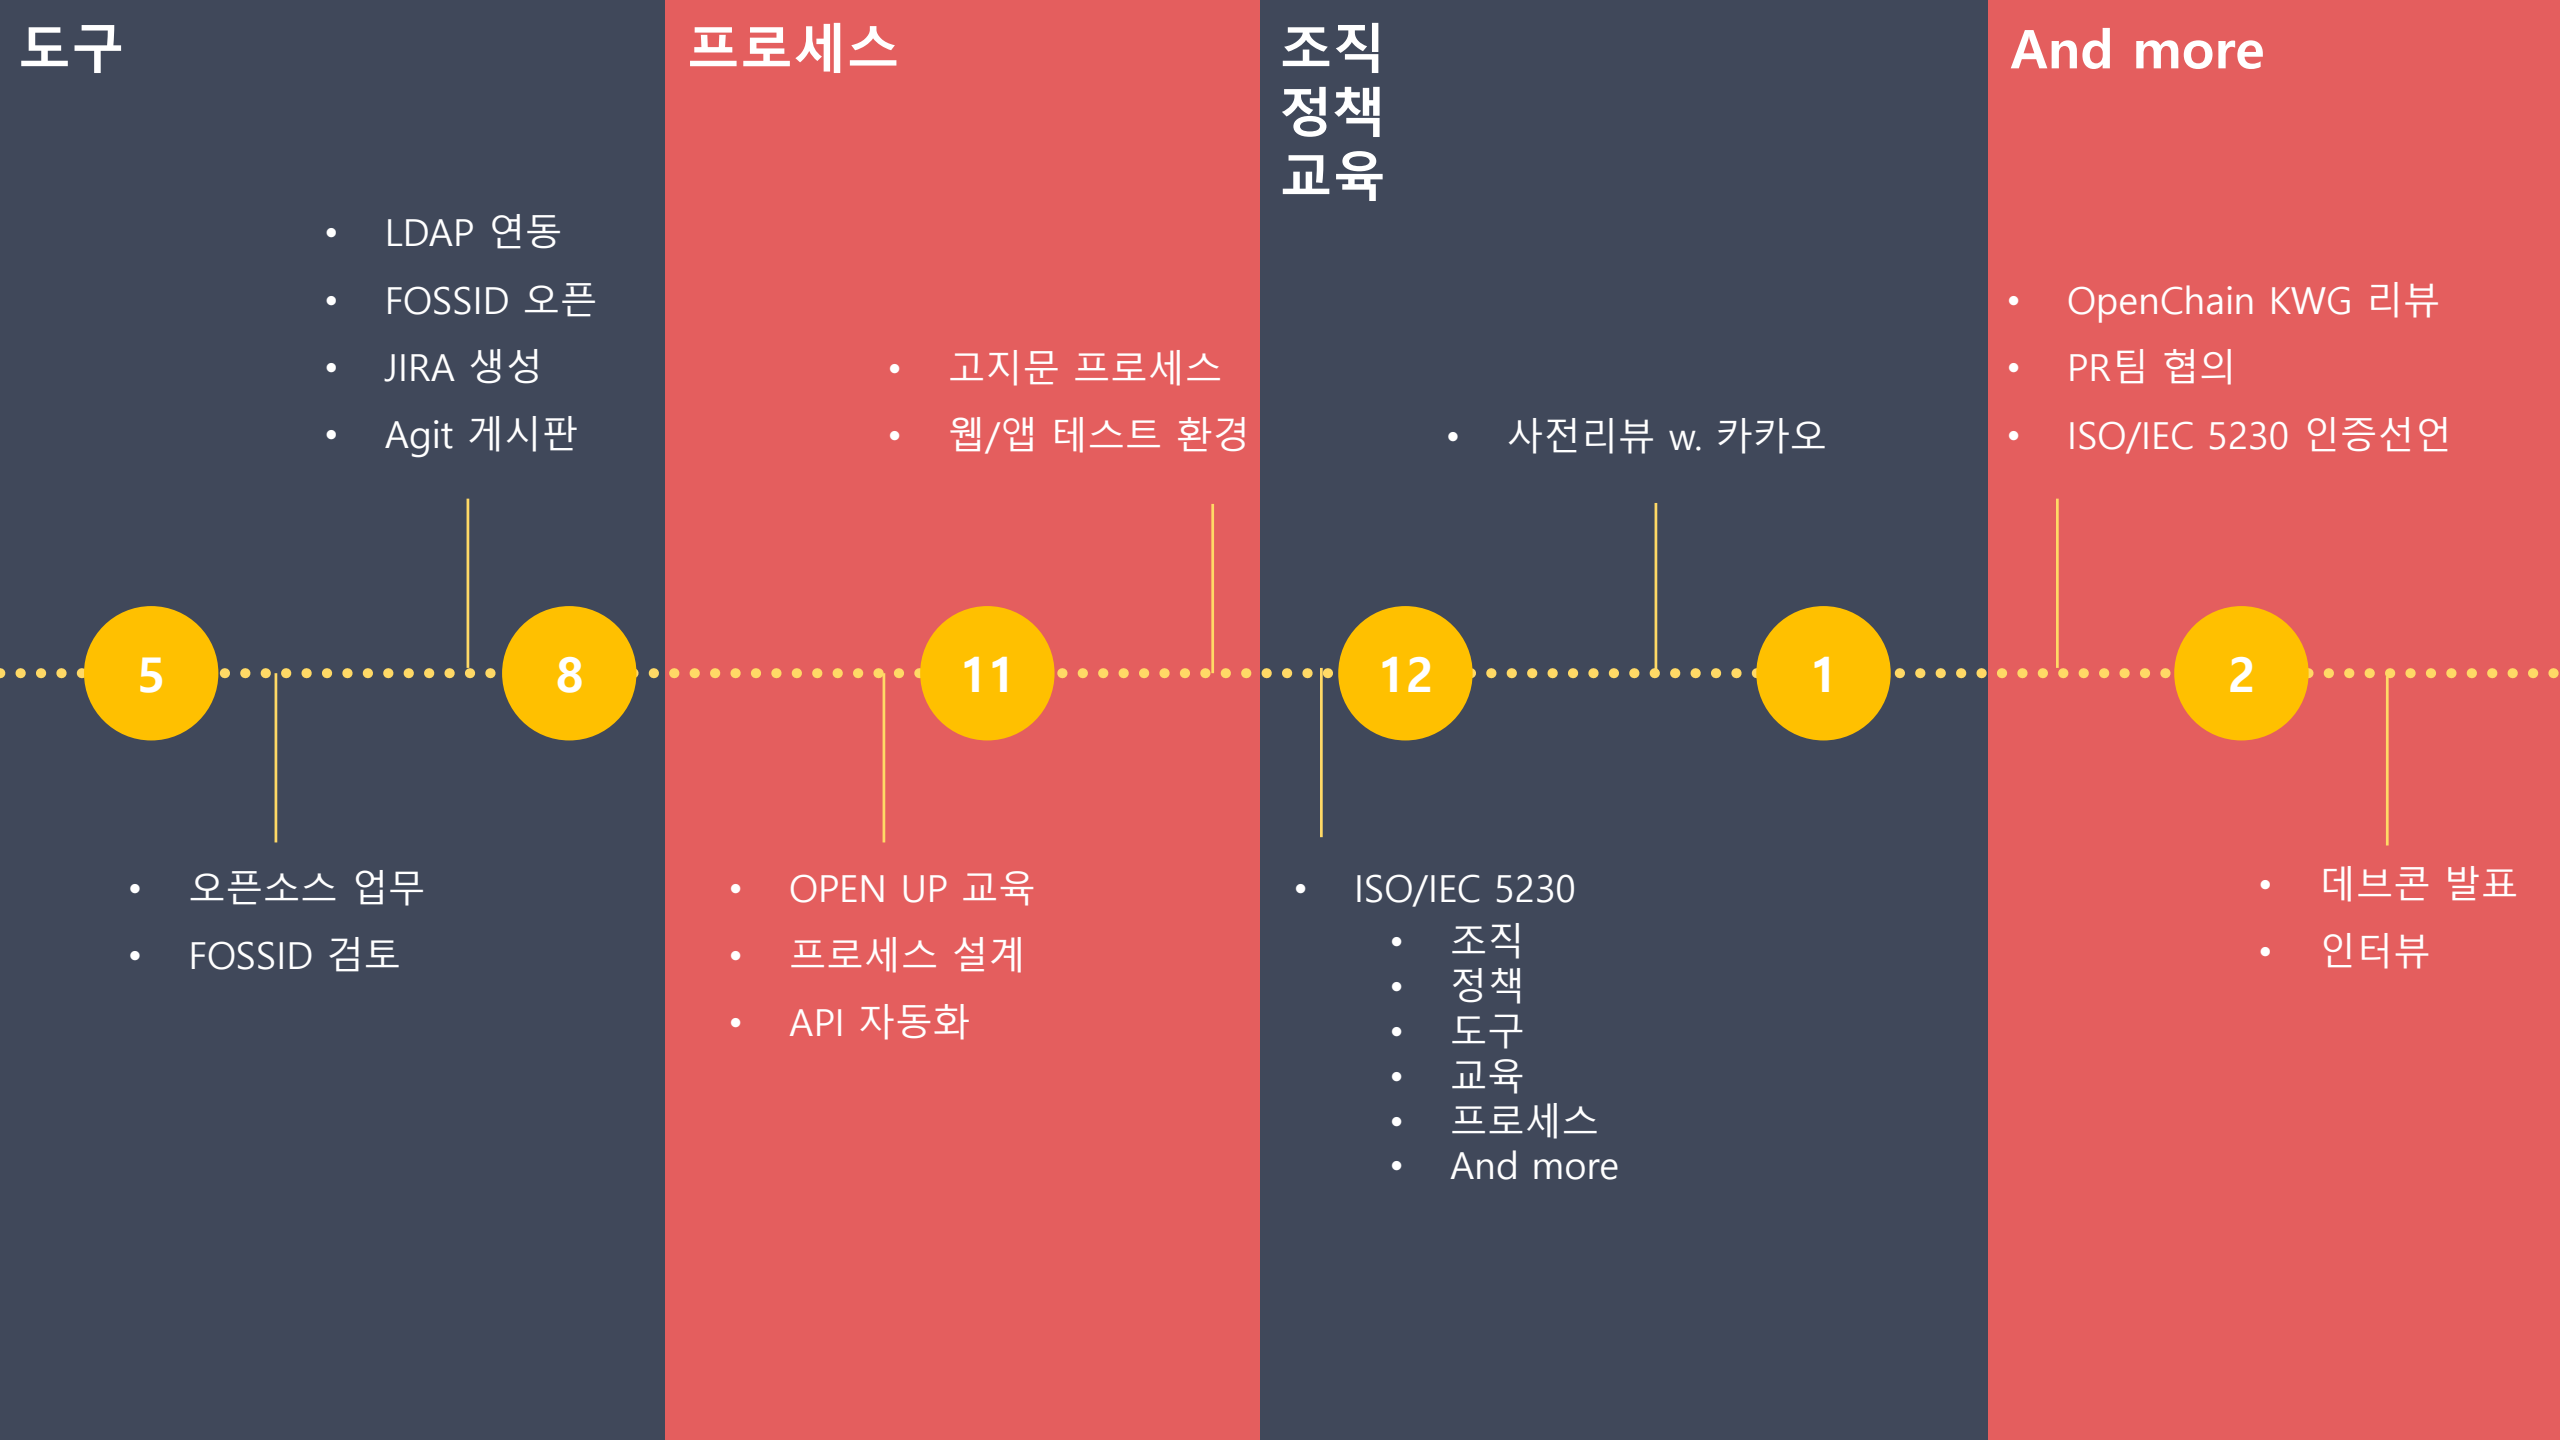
도구

- LDAP 연동
- FOSSID 오픈
- JIRA 생성
- Agit 게시판

5

8

- 오픈소스 업무
- FOSSID 검토

프로세스

- 고지문 프로세스
- 웹/앱 테스트 환경

11

- OPEN UP 교육
- 프로세스 설계
- API 자동화

조직
정책
교육

- 사전리뷰 w. 카카오

12

1

- ISO/IEC 5230
  - 조직
  - 정책
  - 도구
  - 교육
  - 프로세스
  - And more

And more

- OpenChain KWG 리뷰
- PR팀 협의
- ISO/IEC 5230 인증선언

2

- 데브콘 발표
- 인터뷰